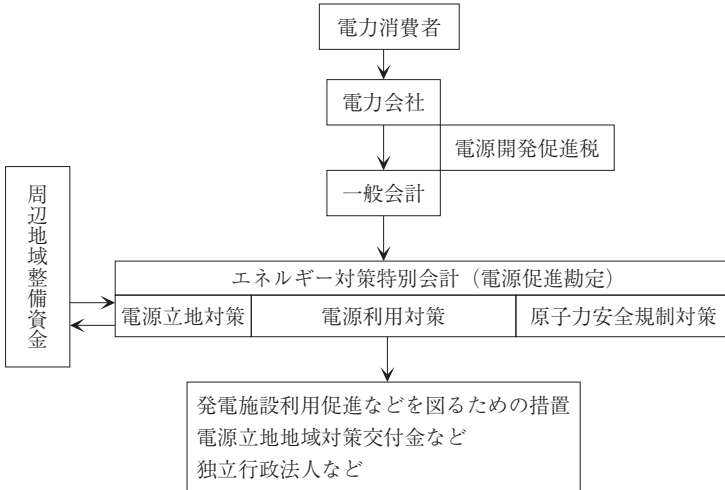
電力消費者

電力会社

電源開発促進税

一般会計

周辺地域整備資金

エネルギー対策特別会計（電源促進勘定）

電源立地対策

電源利用対策

原子力安全規制対策

発電施設利用促進などを図るための措置
電源立地地域対策交付金など
独立行政法人など